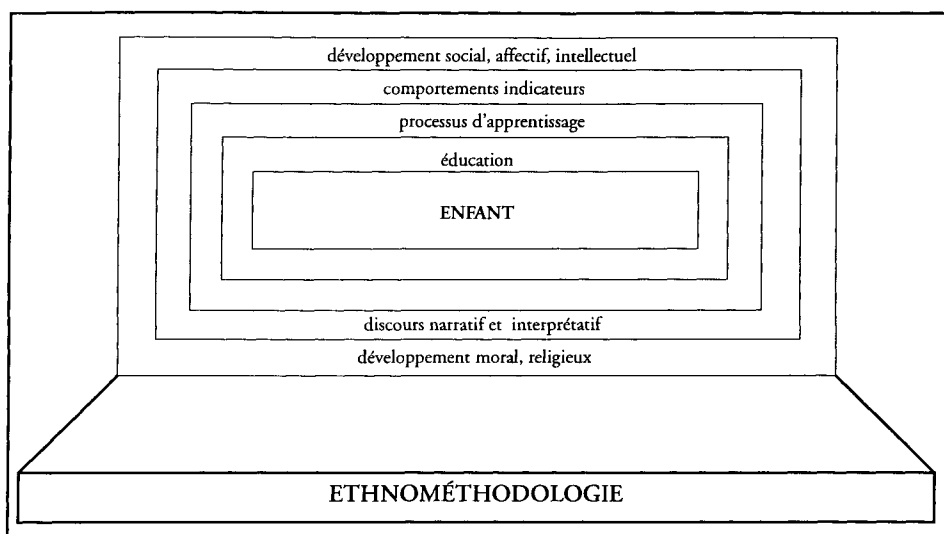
développement social, affectif, intellectuel

comportements indicateurs

processus d'apprentissage

éducation

ENFANT

discours narratif et interprétatif

développement moral, religieux

ETHNOMÉTHODOLOGIE